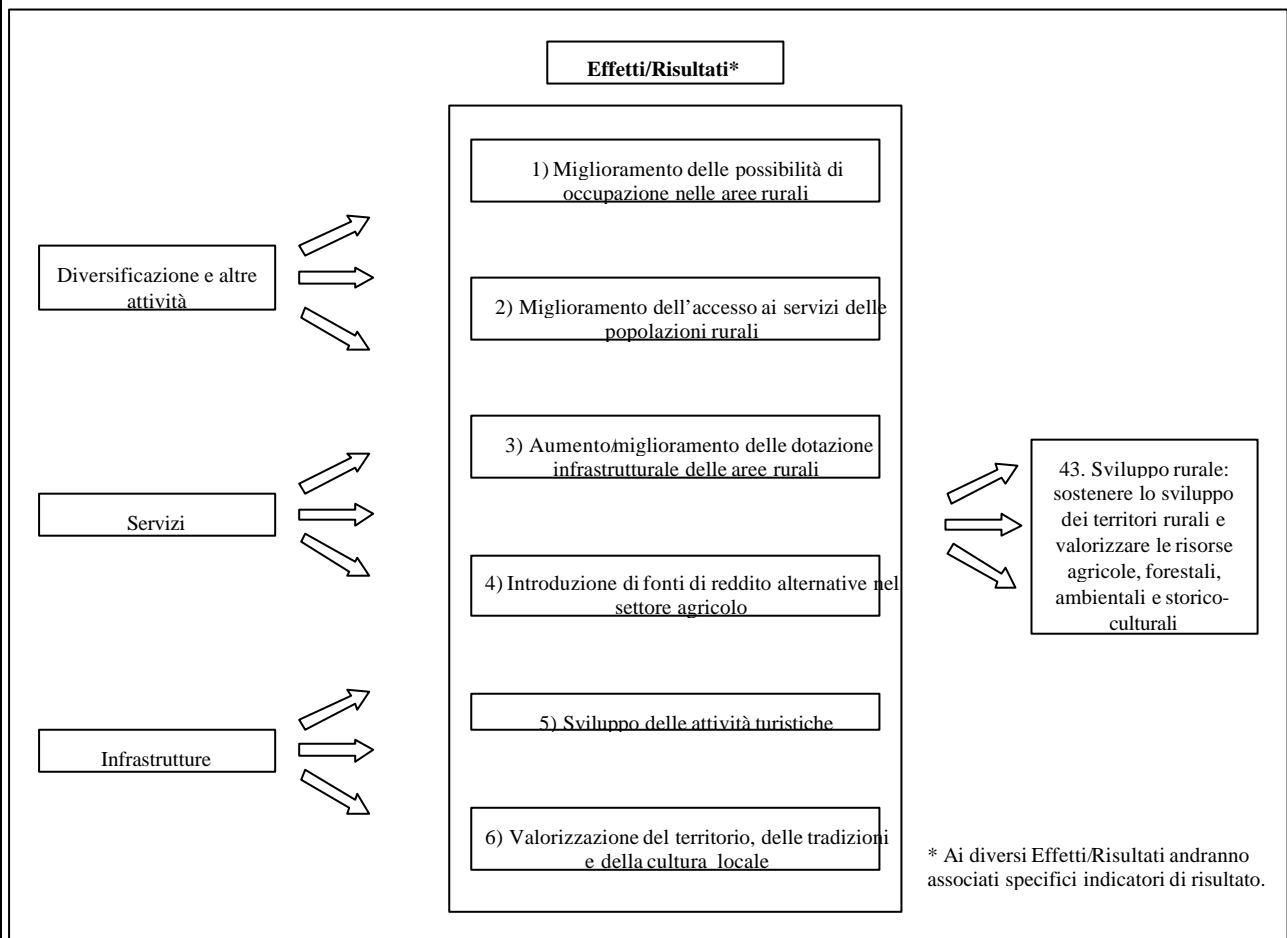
**Effetti/Risultati***

Diversificazione e altre attività

Servizi

Infrastrutture

1) Miglioramento delle possibilità di occupazione nelle aree rurali

2) Miglioramento dell'accesso ai servizi delle popolazioni rurali

3) Aumento/miglioramento delle dotazione infrastrutturale delle aree rurali

4) Introduzione di fonti di reddito alternative nel settore agricolo

5) Sviluppo delle attività turistiche

6) Valorizzazione del territorio, delle tradizioni e della cultura locale

43. Sviluppo rurale: sostenere lo sviluppo dei territori rurali e valorizzare le risorse agricole, forestali, ambientali e storico-culturali

* Ai diversi Effetti/Risultati andranno associati specifici indicatori di risultato.